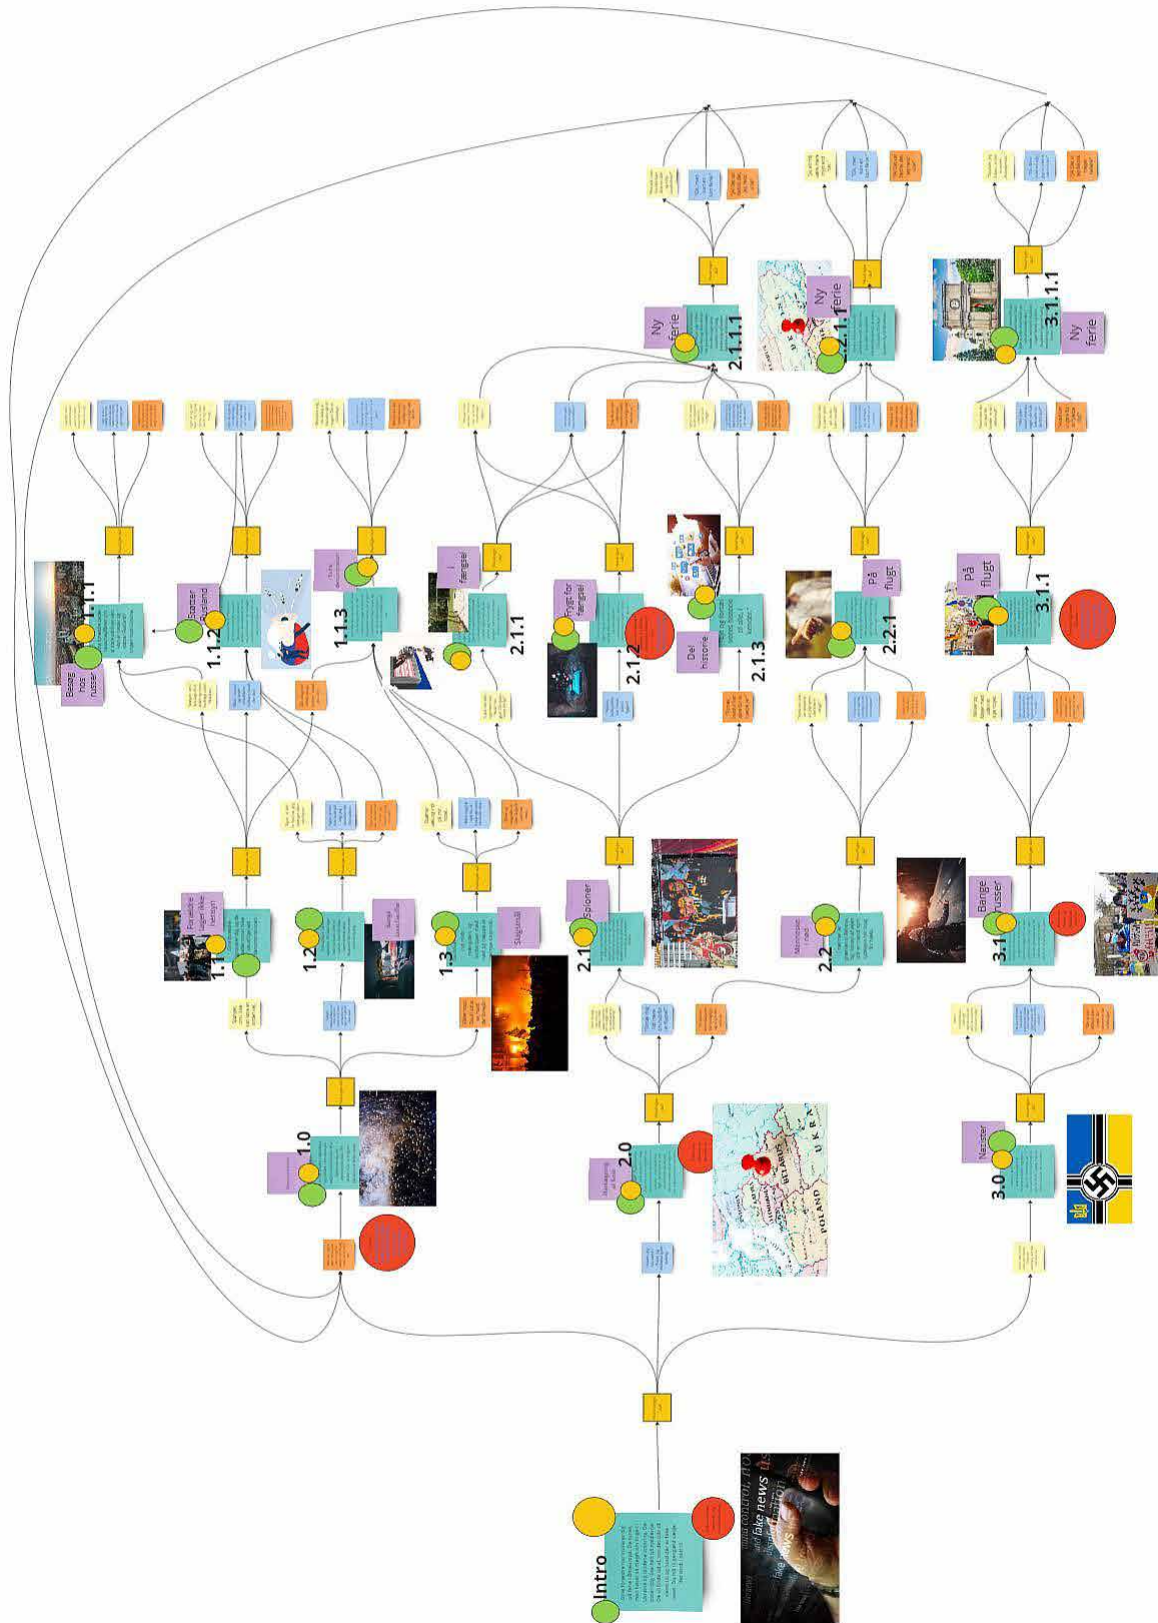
Intro

1.0

2.0

3.0

Nazister

1.1

Forældre tager ikke hjem

1.2

1.3

Slagsmål

2.1

Spioner

2.2

Momsone i nød

3.1

Bange russer

1.1.1

Bange hos russer

1.1.2

Sætter bysand

1.1.3

2.1.1

I fængsel

2.1.2

Flygt for fængsel

2.1.3

Del historie

2.2.1

På flugt

3.1.1

På flugt

2.1.1.1

Ny ferie

2.2.1.1

Ny ferie

3.1.1.1

Ny ferie

POLAND

BELARUS

UKRA

fake news